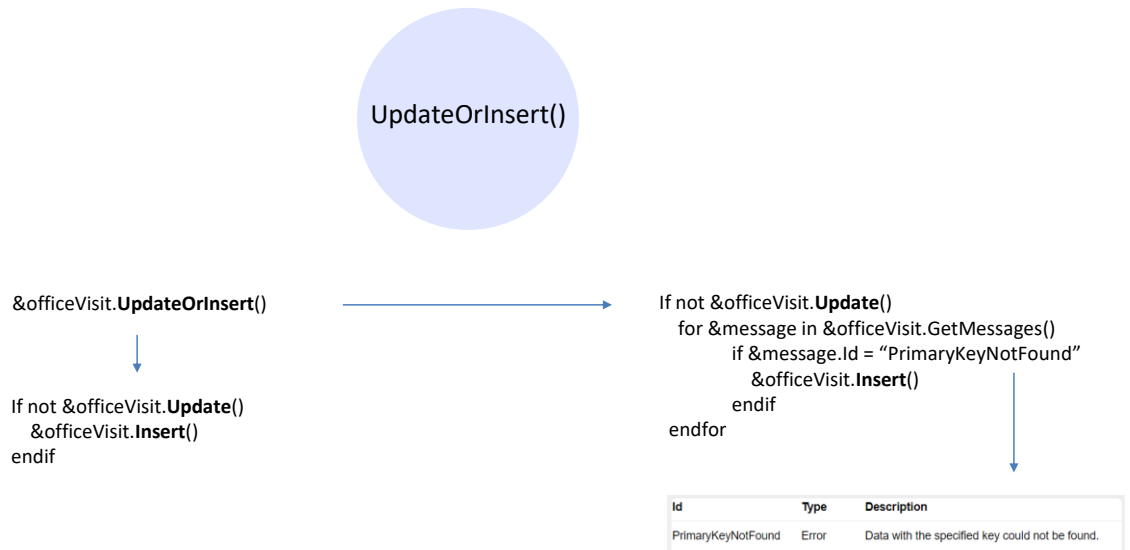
UpdateOrInsert()

&officeVisit.**UpdateOrInsert**()

If not &officeVisit.**Update**()
&officeVisit.**Insert**()
endif

If not &officeVisit.**Update**()
for &message in &officeVisit.GetMessages()
if &message.Id = “PrimaryKeyNotFound”
&officeVisit.**Insert**()
endif
endfor

| Id | Type | Description |
|---|---|---|
| PrimaryKeyNotFound | Error | Data with the specified key could not be found. |